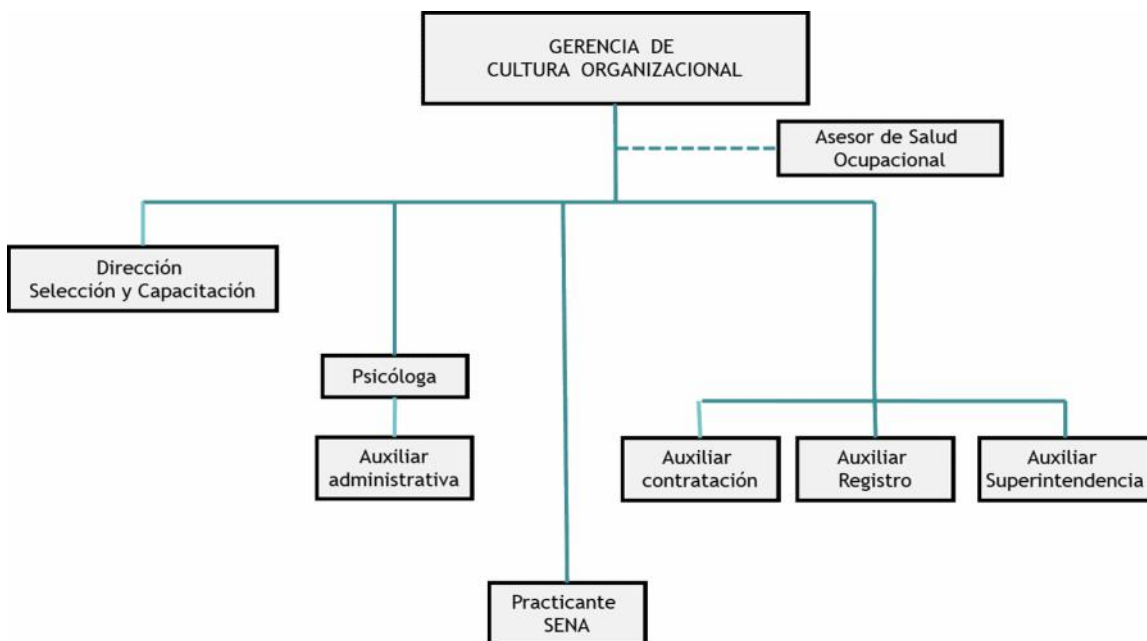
GERENCIA DE CULTURA ORGANIZACIONAL

Asesor de Salud Ocupacional

Dirección Selección y Capacitación

Psicóloga

Auxiliar administrativa

Practicante SENA

Auxiliar contratación

Auxiliar Registro

Auxiliar Superintendencia